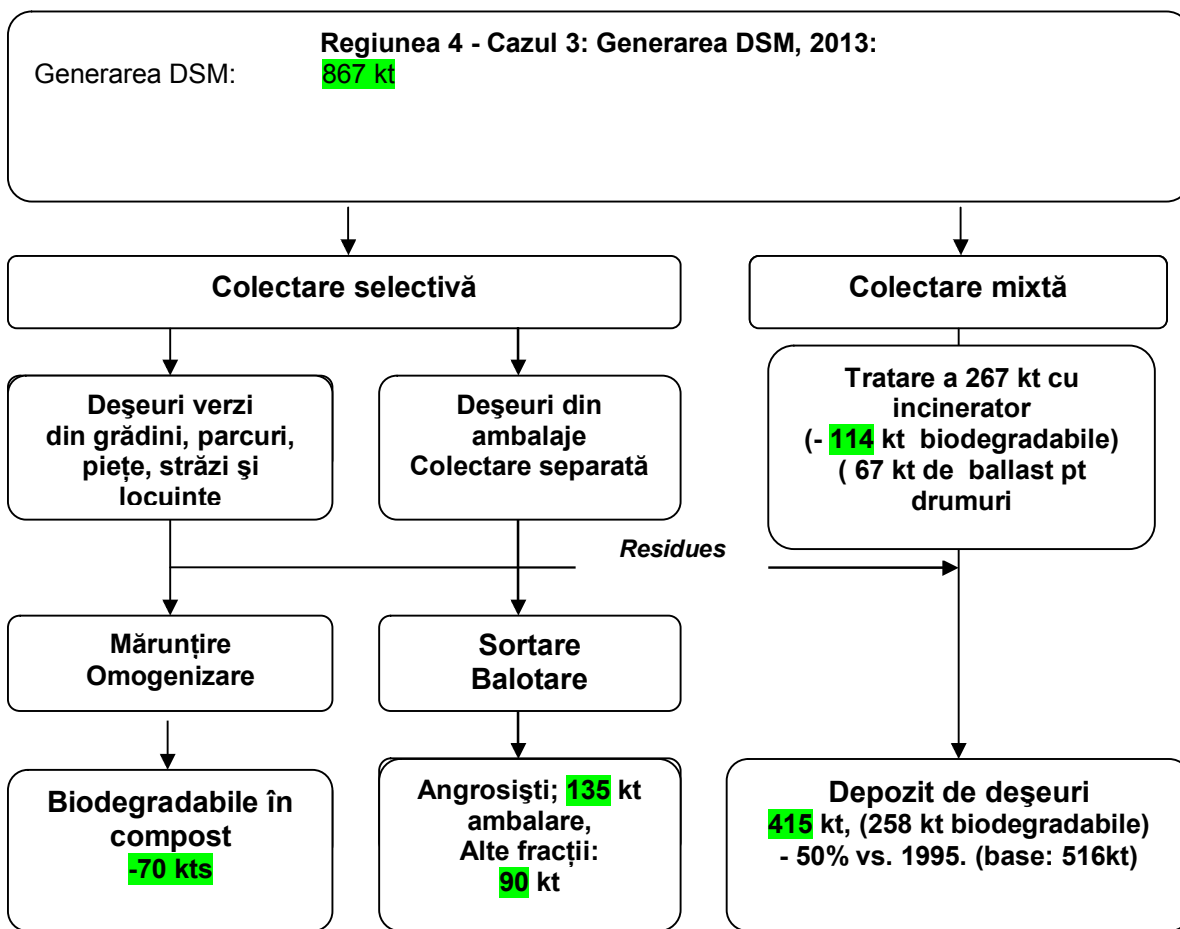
Regiunea 4 - Cazul 3: Generarea DSM, 2013:
Generarea DSM: 867 kt

Colectare selectivă

Colectare mixtă

Deşeuri verzi din grădini, parcuri, piețe, străzi şi locuinte

Deşeuri din ambalaje Colectare separată

Tratare a 267 kt cu incinerator (- 114 kt biodegradabile) ( 67 kt de ballast pt drumuri

Residues

Mărunțire Omogenizare

Sortare Balotare

Biodegradabile în compost -70 kts

Angrosişti; 135 kt ambalare, Alte fracții: 90 kt

Depozit de deşeuri 415 kt, (258 kt biodegradabile) - 50% vs. 1995. (base: 516kt)